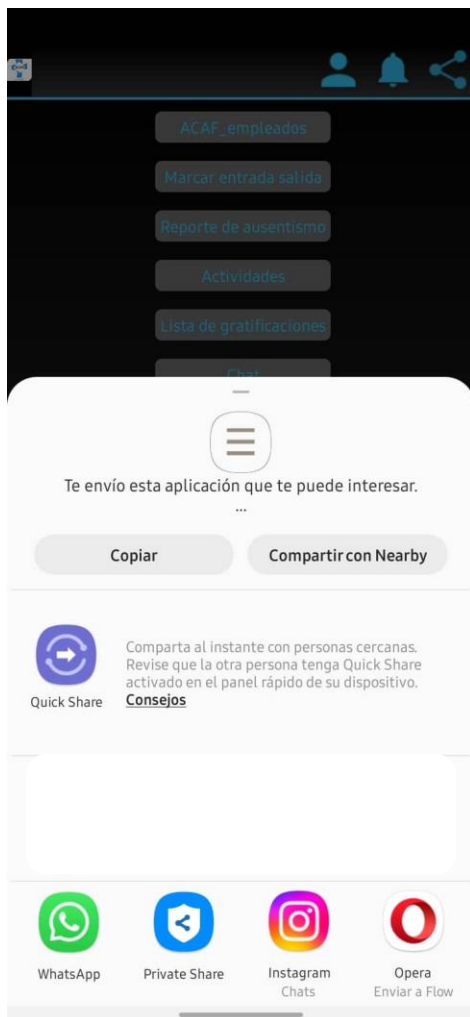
ACAF_empleados

Marcar entrada salida

Reporte de ausentismo

Actividades

Lista de gratificaciones

Chat

Te envío esta aplicación que te puede interesar.
...

Copiar

Compartir con Nearby

Quick Share

Comparta al instante con personas cercanas. Revise que la otra persona tenga Quick Share activado en el panel rápido de su dispositivo. Consejos

WhatsApp

Private Share

Instagram
Chats

Opera
Enviar a Flow